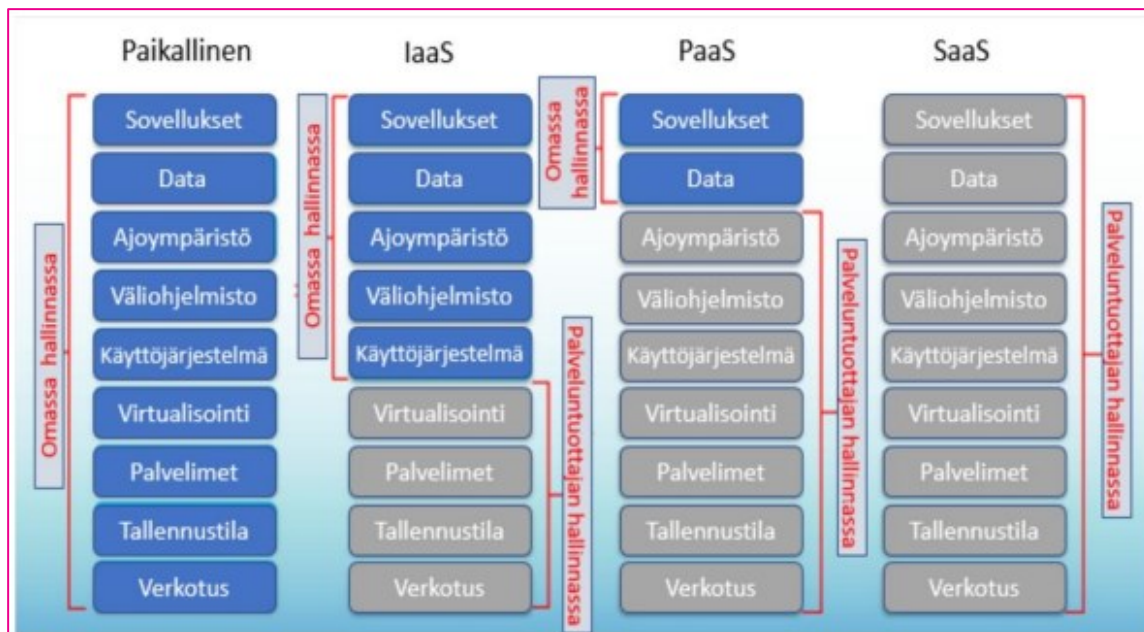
Paikallinen

Omassa hallinnassa

Sovellukset
Data
Ajoympäristö
Väliohjelmisto
Käyttöjärjestelmä
Virtualisointi
Palvelimet
Tallennustila
Verkotus

IaaS

Omassa hallinnassa

Sovellukset
Data
Ajoympäristö
Väliohjelmisto
Käyttöjärjestelmä
Virtualisointi
Palvelimet
Tallennustila
Verkotus

Palveluntuottajan hallinnassa

PaaS

Omassa hallinnassa

Sovellukset
Data
Ajoympäristö
Väliohjelmisto
Käyttöjärjestelmä
Virtualisointi
Palvelimet
Tallennustila
Verkotus

Palveluntuottajan hallinnassa

SaaS

Sovellukset
Data
Ajoympäristö
Väliohjelmisto
Käyttöjärjestelmä
Virtualisointi
Palvelimet
Tallennustila
Verkotus

Palveluntuottajan hallinnassa